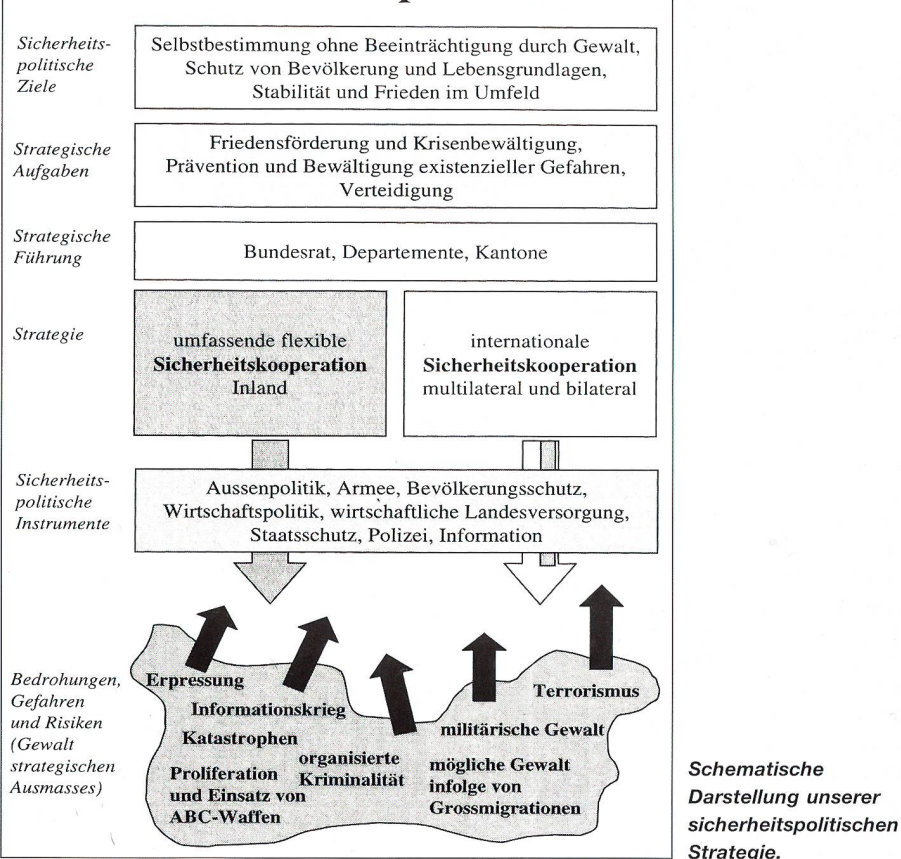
Sicherheitspolitische Ziele

Selbstbestimmung ohne Beeinträchtigung durch Gewalt, Schutz von Bevölkerung und Lebensgrundlagen, Stabilität und Frieden im Umfeld

Strategische Aufgaben

Friedensförderung und Krisenbewältigung, Prävention und Bewältigung existenzieller Gefahren, Verteidigung

Strategische Führung

Bundesrat, Departemente, Kantone

Strategie

umfassende flexible **Sicherheitskooperation** Inland

internationale **Sicherheitskooperation** multilateral und bilateral

Sicherheitspolitische Instrumente

Aussenpolitik, Armee, Bevölkerungsschutz, Wirtschaftspolitik, wirtschaftliche Landesversorgung, Staatsschutz, Polizei, Information

Bedrohungen, Gefahren und Risiken (Gewalt strategischen Ausmasses)

Erpressung
Informationskrieg
Katastrophen
Proliferation und Einsatz von ABC-Waffen
organisierte Kriminalität
mögliche Gewalt infolge von Grossmigrationen
militärische Gewalt
Terrorismus

Schematische Darstellung unserer sicherheitspolitischen Strategie.